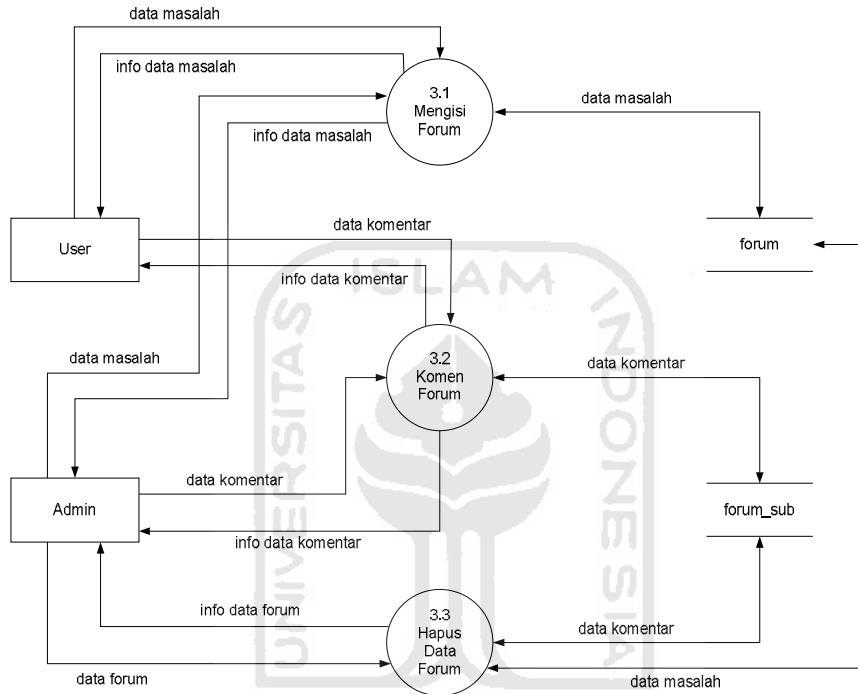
data masalah

info data masalah

3.1
Mengisi
Forum

data masalah

info data masalah

User

data komentar

forum

info data komentar

data masalah

3.2
Komen
Forum

data komentar

data komentar

Admin

forum_sub

info data komentar

info data forum

3.3
Hapus
Data
Forum

data komentar

data forum

data masalah

ISLAM

UNIVERSITAS

INDONESIA